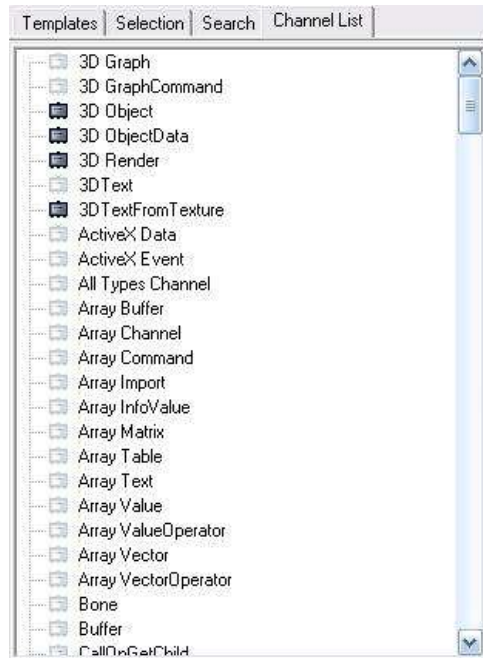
Templates | Selection | Search | Channel List

3D Graph
3D GraphCommand
3D Object
3D ObjectData
3D Render
3DText
3DTextFromTexture
ActiveX Data
ActiveX Event
All Types Channel
Array Buffer
Array Channel
Array Command
Array Import
Array InfoValue
Array Matrix
Array Table
Array Text
Array Value
Array ValueOperator
Array Vector
Array VectorOperator
Bone
Buffer
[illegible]